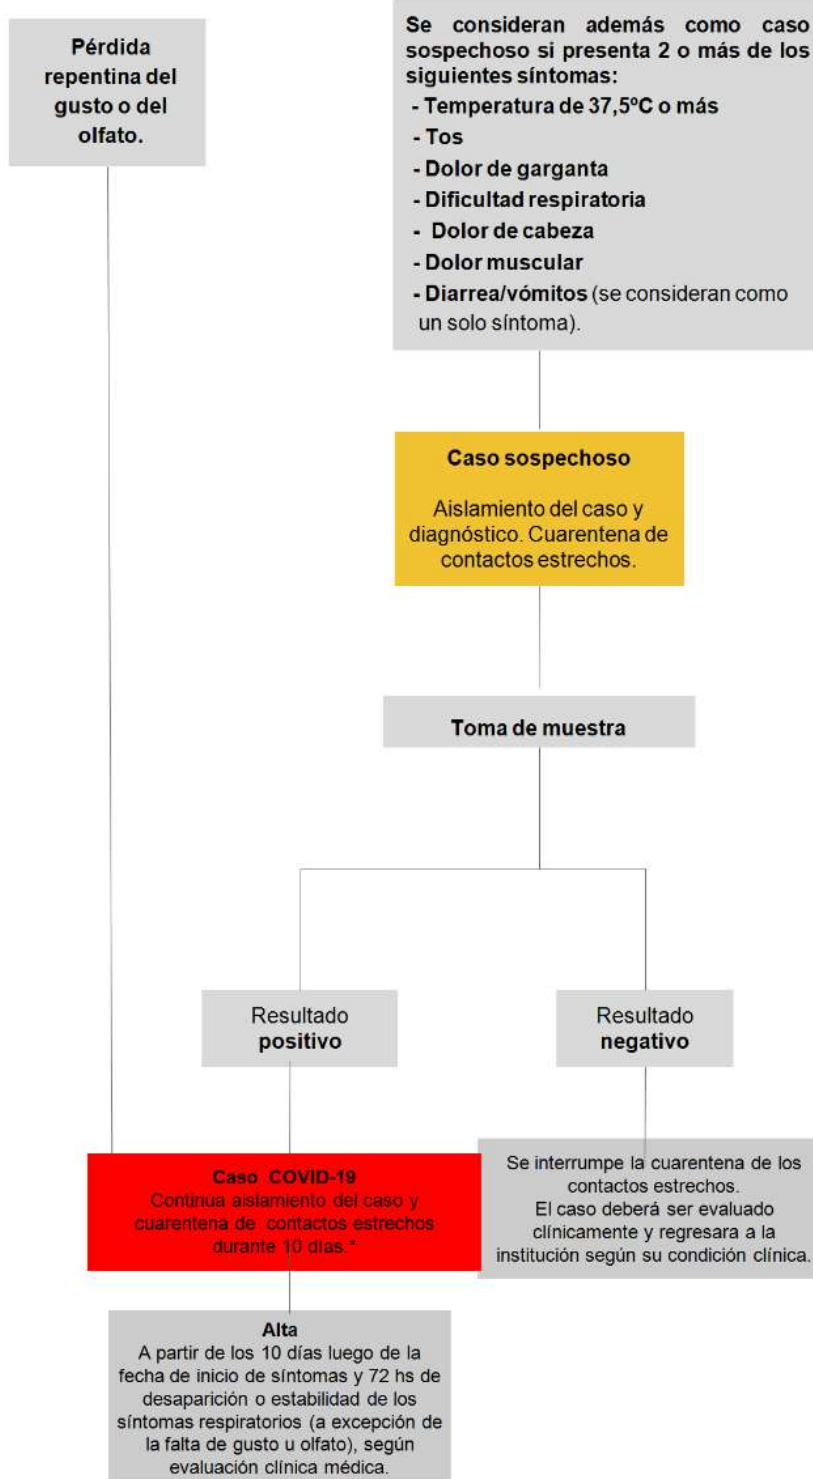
Pérdida repentina del gusto o del olfato.

Se consideran además como caso sospechoso si presenta 2 o más de los siguientes síntomas:
- Temperatura de 37,5ºC o más
- Tos
- Dolor de garganta
- Dificultad respiratoria
- Dolor de cabeza
- Dolor muscular
- Diarrea/vómitos (se consideran como un solo síntoma).

Caso sospechoso

Aislamiento del caso y diagnóstico. Cuarentena de contactos estrechos.

Toma de muestra

Resultado positivo

Resultado negativo

Caso COVID-19
Continua aislamiento del caso y cuarentena de contactos estrechos durante 10 días.*

Se interrumpe la cuarentena de los contactos estrechos.
El caso deberá ser evaluado clínicamente y regresara a la institución según su condición clínica.

Alta
A partir de los 10 días luego de la fecha de inicio de síntomas y 72 hs de desaparición o estabilidad de los síntomas respiratorios (a excepción de la falta de gusto u olfato), según evaluación clínica médica.